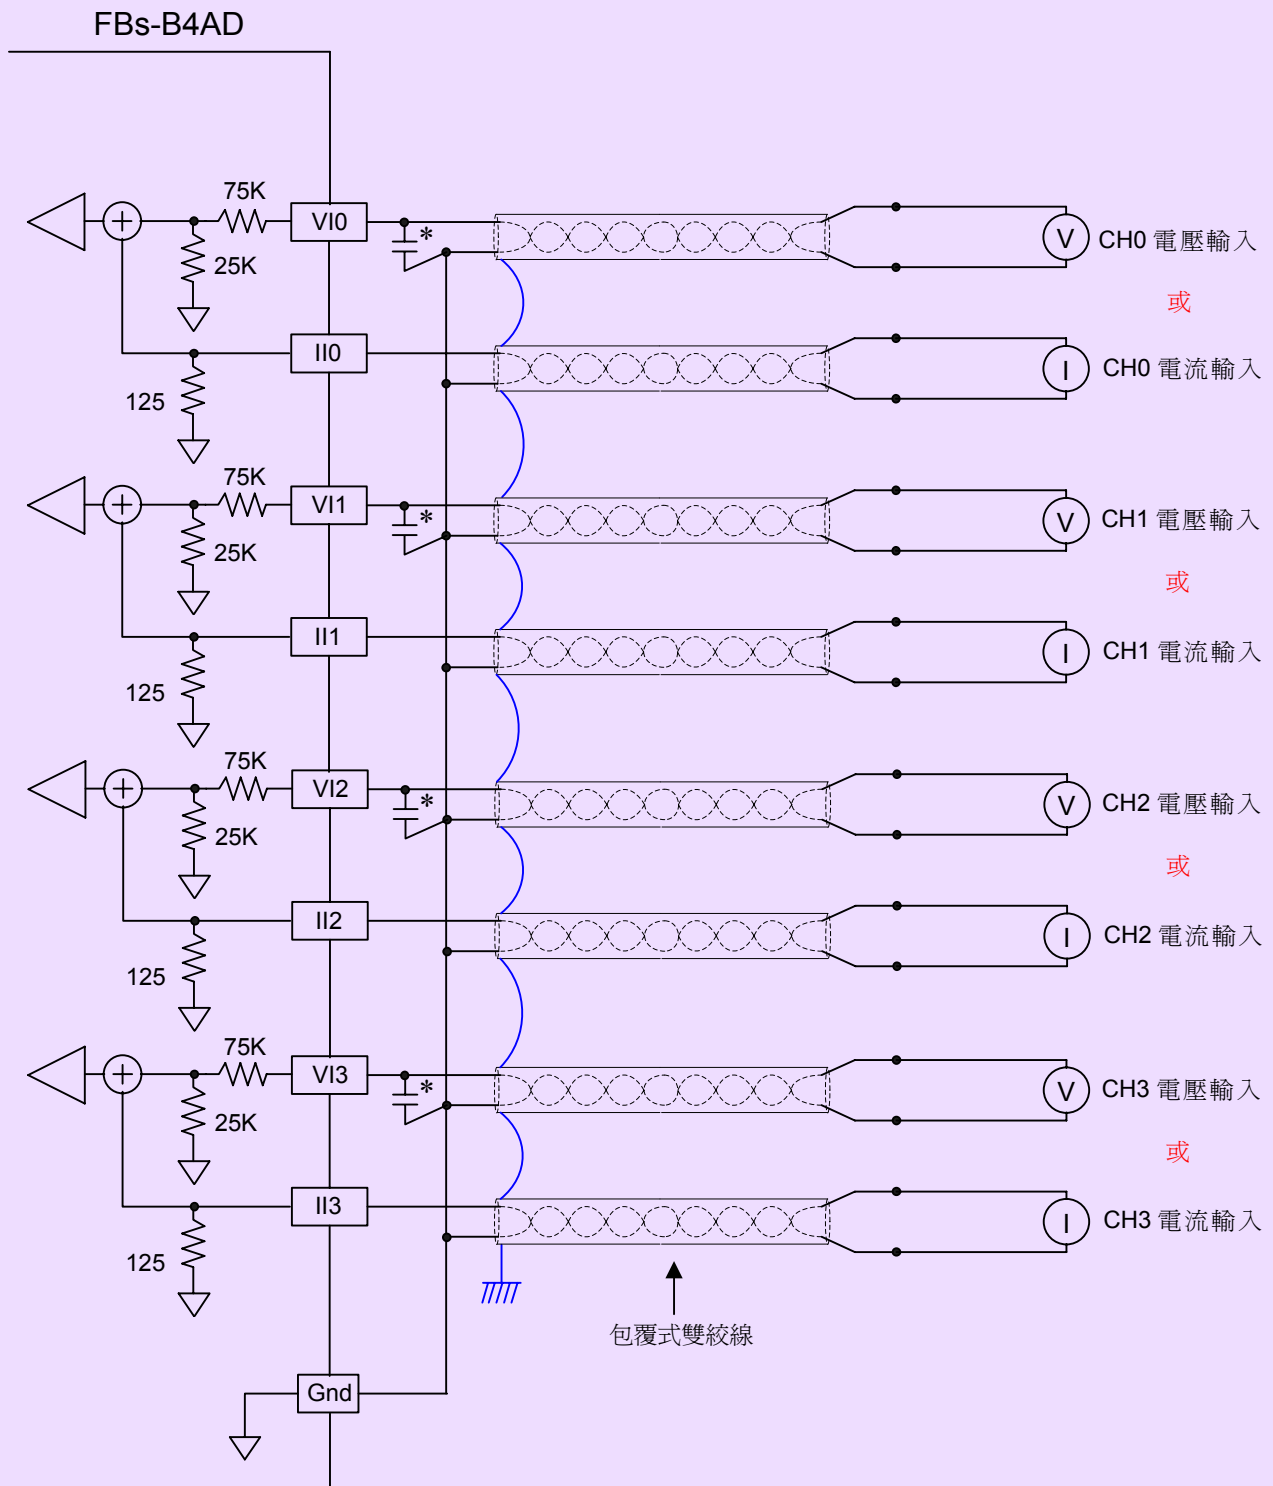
FBs-B4AD

75K
VI0
25K
*
V CH0 電壓輸入
或
II0
125
I CH0 電流輸入

75K
VI1
25K
*
V CH1 電壓輸入
或
II1
125
I CH1 電流輸入

75K
VI2
25K
*
V CH2 電壓輸入
或
II2
125
I CH2 電流輸入

75K
VI3
25K
*
V CH3 電壓輸入
或
II3
125
I CH3 電流輸入

包覆式雙絞線

Gnd